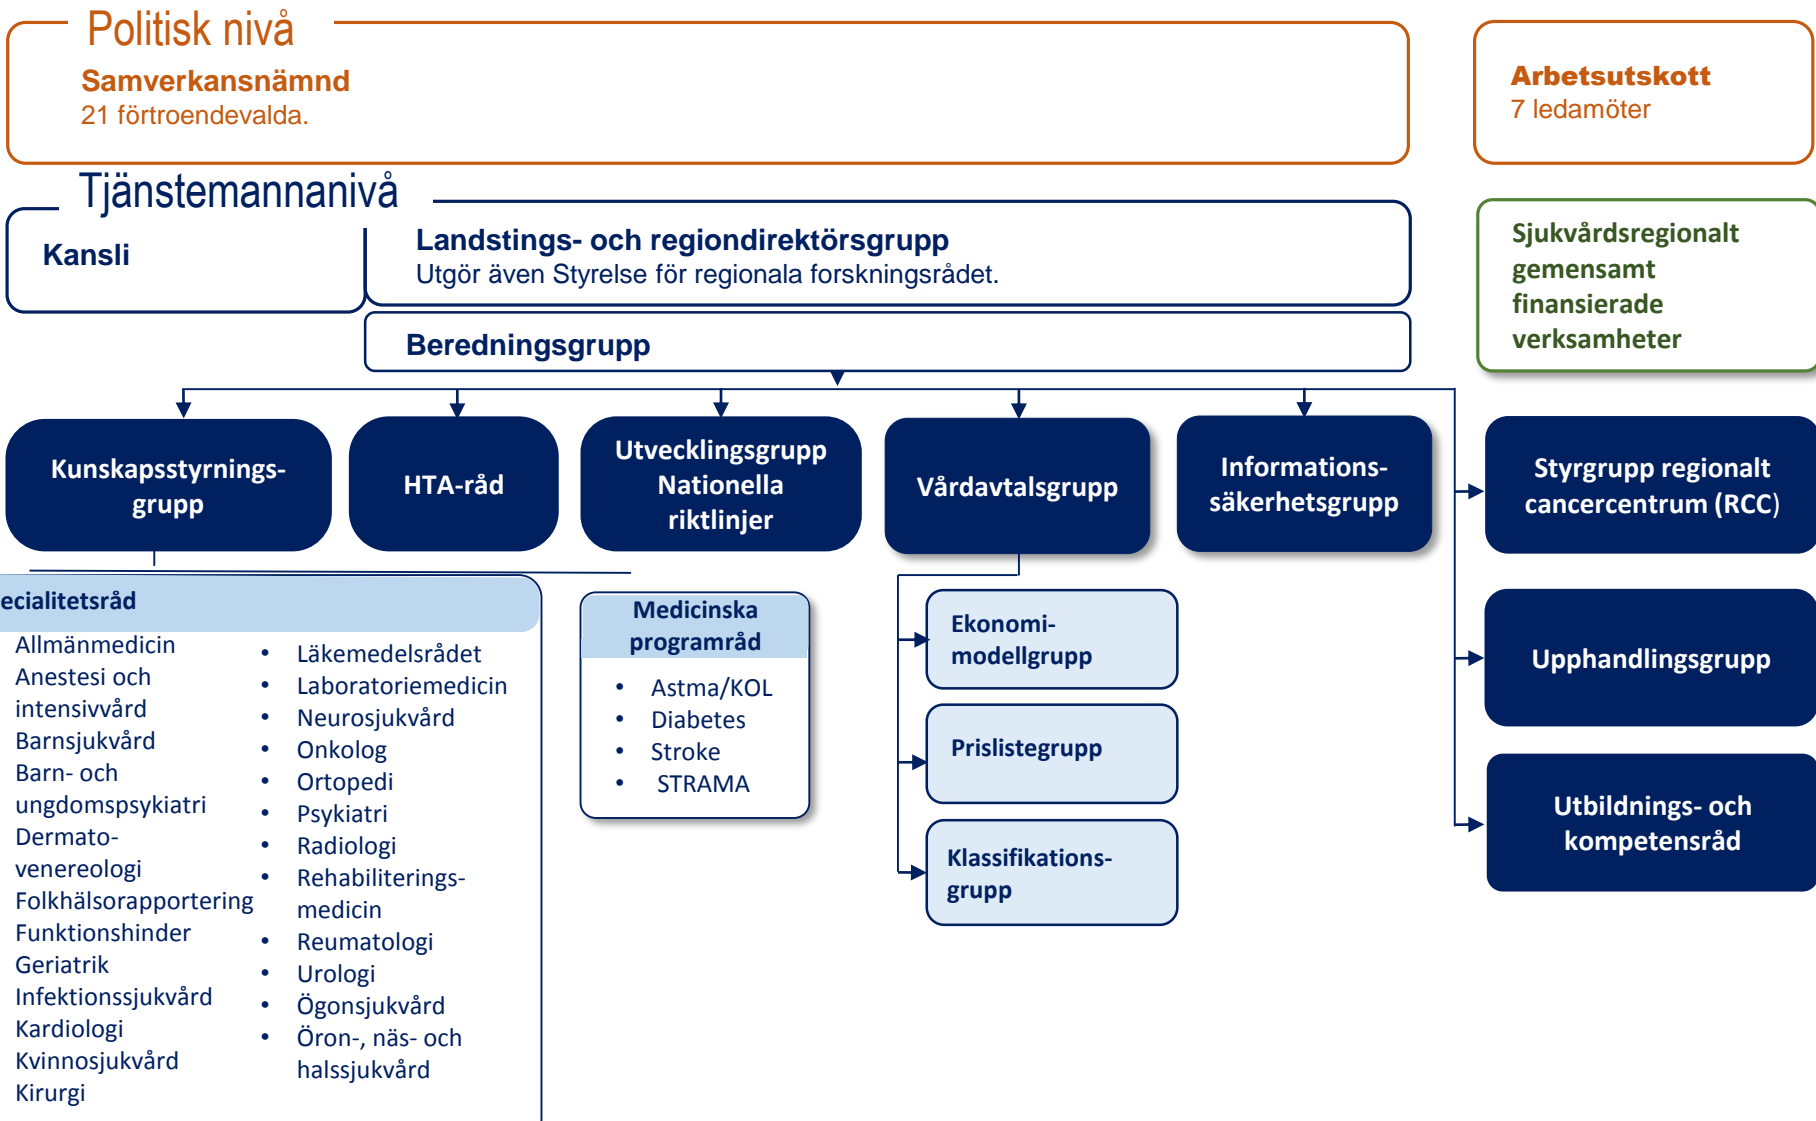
Politisk nivå

Samverkansnämnd
21 förtroendevalda.

Arbetsutskott
7 ledamöter

Tjänstemannanivå

Kansli

Landstings- och regiondirektörsgrupp
Utgör även Styrelse för regionala forskningsrådet.

Beredningsgrupp

Sjukvårdsregionalt gemensamt finansierade verksamheter

Kunskapsstyrnings-grupp

HTA-råd

Utvecklingsgrupp Nationella riktlinjer

Vårdavtalsgrupp

Informations-säkerhetsgrupp

Styrgrupp regionalt cancercentrum (RCC)

ecialitetsråd

Allmänmedicin
Anestesi och intensivvård
Barnsjukvård
Barn- och ungdomspsykiatri
Dermato-venereologi
Folkhälsorapportering
Funktionshinder
Geriatrik
Infektionssjukvård
Kardiologi
Kvinnosjukvård
Kirurgi

• Läkemedelsrådet
• Laboratoriemedicin
• Neurosjukvård
• Onkolog
• Ortopedi
• Psykiatri
• Radiologi
• Rehabiliterings-medicin
• Reumatologi
• Urologi
• Ögonsjukvård
• Öron-, näs- och halssjukvård

Medicinska programråd
• Astma/KOL
• Diabetes
• Stroke
• STRAMA

Ekonomi-modellgrupp

Prislistegrupp

Klassifikations-grupp

Upphandlingsgrupp

Utbildnings- och kompetensråd